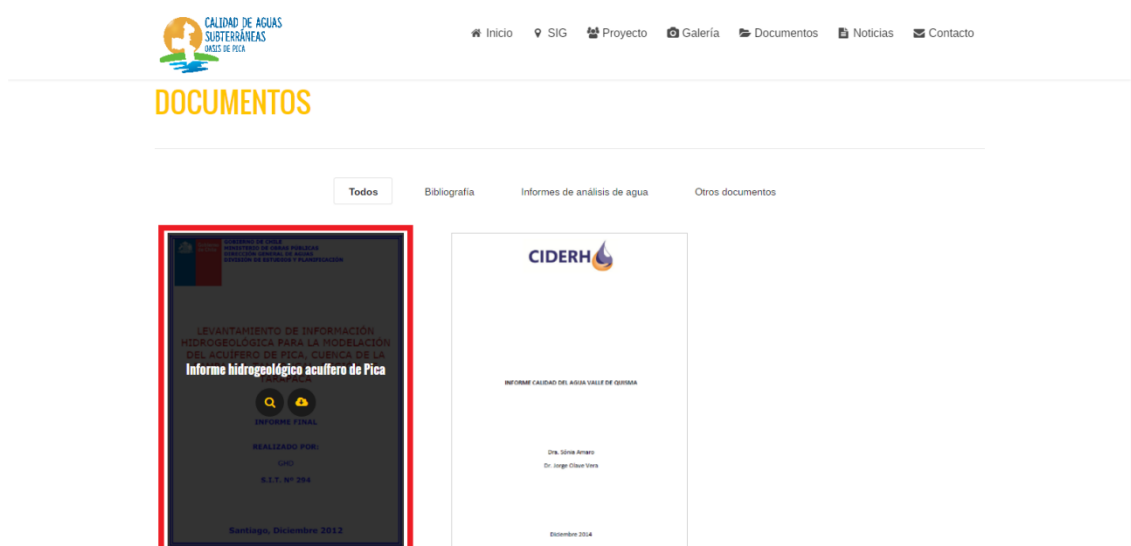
CALIDAD DE AGUAS SUBTERRÁNEAS OASIS DE PICA

Inicio SIG Proyecto Galería Documentos Noticias Contacto

DOCUMENTOS

Todos Bibliografía Informes de análisis de agua Otros documentos

GOBIERNO DE CHILE
MINISTERIO DE OBRAS PÚBLICAS
DIRECCIÓN GENERAL DE AGUAS
DIVISIÓN DE ESTUDIOS Y PLANIFICACIÓN

LEVANTAMIENTO DE INFORMACIÓN HIDROGEOLÓGICA PARA LA MODELACIÓN DEL ACUÍFERO DE PICA, CUENCA DE LA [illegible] TARAPACÁ

Informe hidrogeolgico acuffero de Pica

INFORME FINAL

REALIZADO POR:
GHD

S.I.T. Nº 294

Santiago, Diciembre 2012

CIDERH

INFORME CALIDAD DEL AGUA VALLE DE QUISMA

Dra. Sónia Amaro
Dr. Jorge Olave Vera

Diciembre 2014